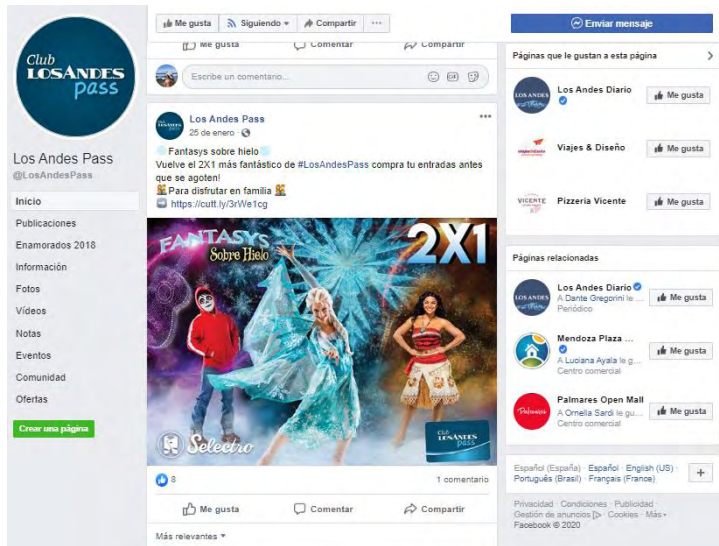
Club
LOSANDES
pass

Los Andes Pass
@LosAndesPass

Inicio
Publicaciones
Enamorados 2018
Información
Fotos
Videos
Notas
Eventos
Comunidad
Ofertas
Crear una página

Me gusta
Siguiendo
Compartir
...

Me gusta
Comentar
Compartir

Escribe un comentario...

Los Andes Pass
25 de enero ·

Fantasys sobre hielo
Vuelve el 2X1 más fantástico de #LosAndesPass compra tu entradas antes que se agoten!
Para disfrutar en familia
https://cutt.ly/3rWe1cg

FANTASYS
Sobre Hielo
2X1
Selectro
Club
LOSANDES
pass

8
1 comentario

Me gusta
Comentar
Compartir

Más relevantes

Enviar mensaje

Páginas que le gustan a esta página

Los Andes Diario
Me gusta

Viajes & Diseño
Me gusta

Pizzeria Vicente
Me gusta

Páginas relacionadas

Los Andes Diario
A Dante Gregorini le ...
Periódico
Me gusta

Mendoza Plaza ...
A Luciana Ayala le g...
Centro comercial
Me gusta

Palmares Open Mall
A Ornella Sardi le gu...
Centro comercial
Me gusta

Español (España) · Español · English (US) · Português (Brasil) · Français (France)
+

Privacidad · Condiciones · Publicidad · Gestión de anuncios · Cookies · Más · Facebook © 2020